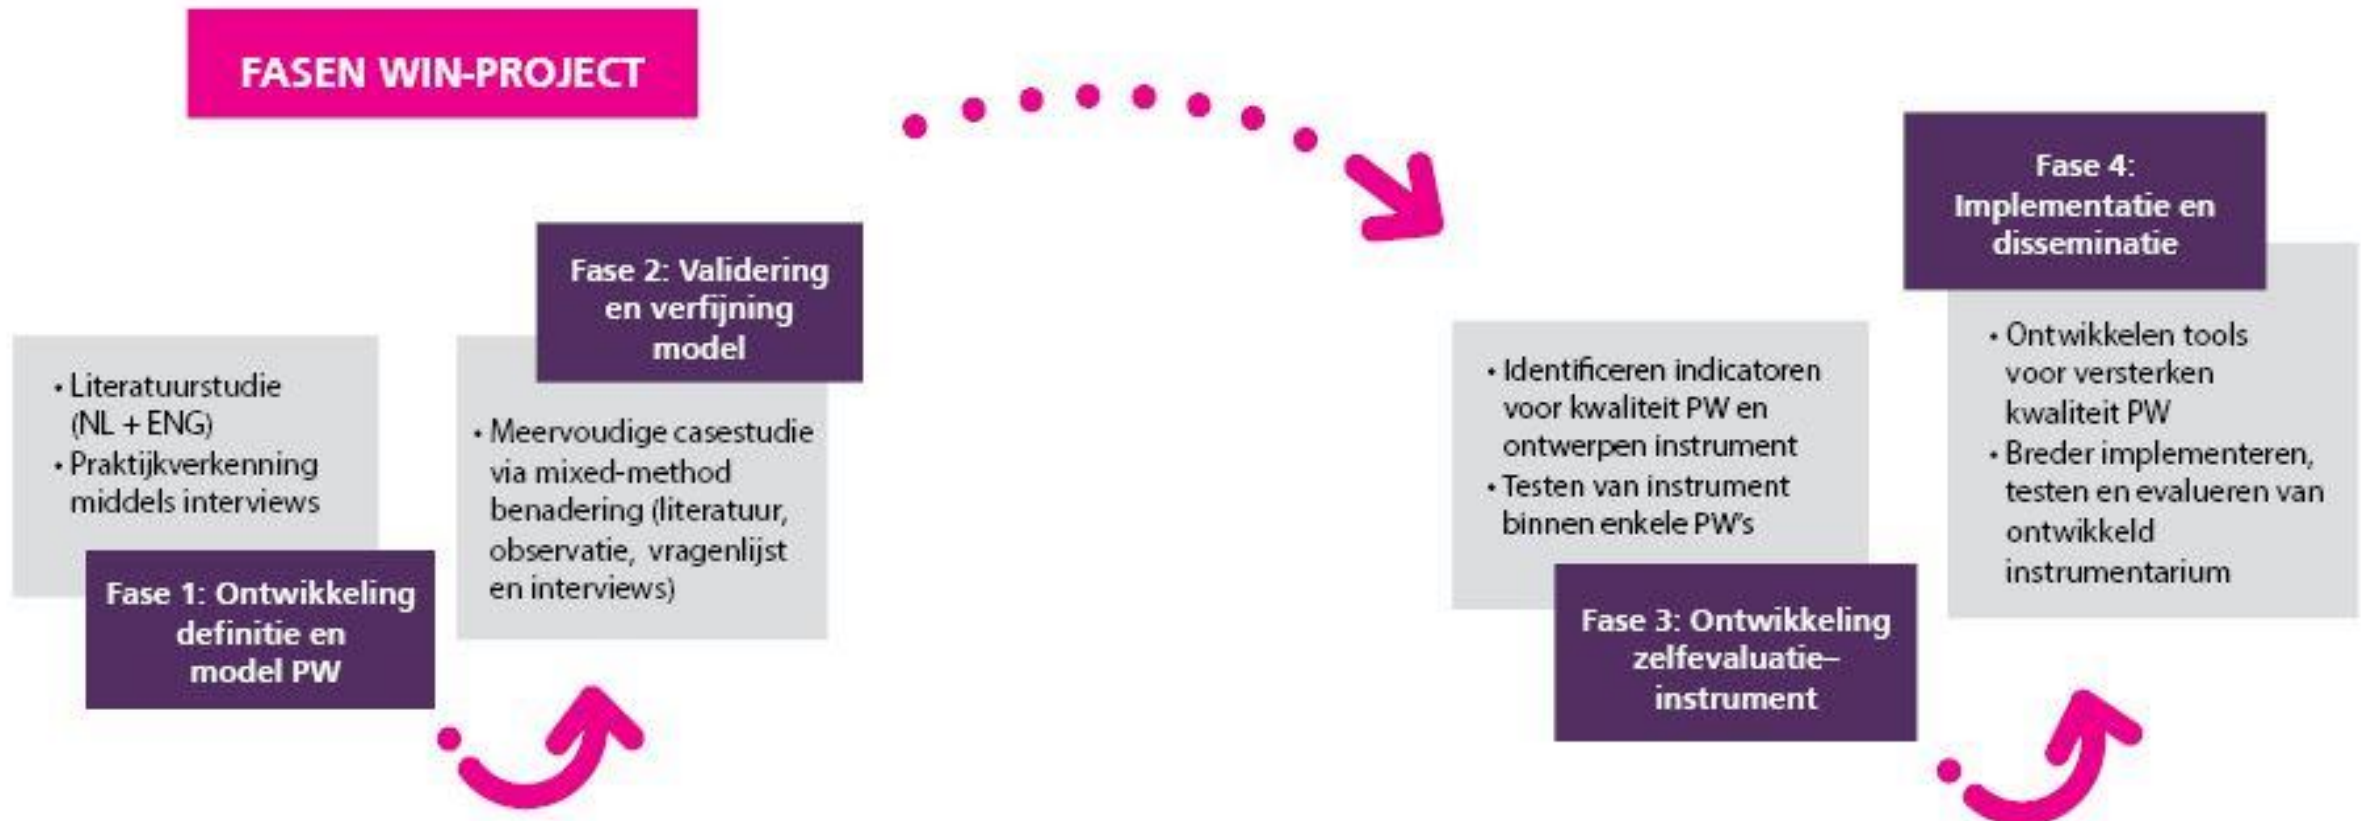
FASEN WIN-PROJECT

• Literatuurstudie (NL + ENG)
• Praktijkverkenning middels interviews

Fase 1: Ontwikkeling definitie en model PW

Fase 2: Validering en verfijning model

• Meervoudige casestudie via mixed-method benadering (literatuur, observatie, vragenlijst en interviews)

• Identificeren indicatoren voor kwaliteit PW en ontwerpen instrument
• Testen van instrument binnen enkele PW's

Fase 3: Ontwikkeling zelfevaluatie–instrument

Fase 4: Implementatie en disseminatie

• Ontwikkelen tools voor versterken kwaliteit PW
• Breder implementeren, testen en evalueren van ontwikkeld instrumentarium